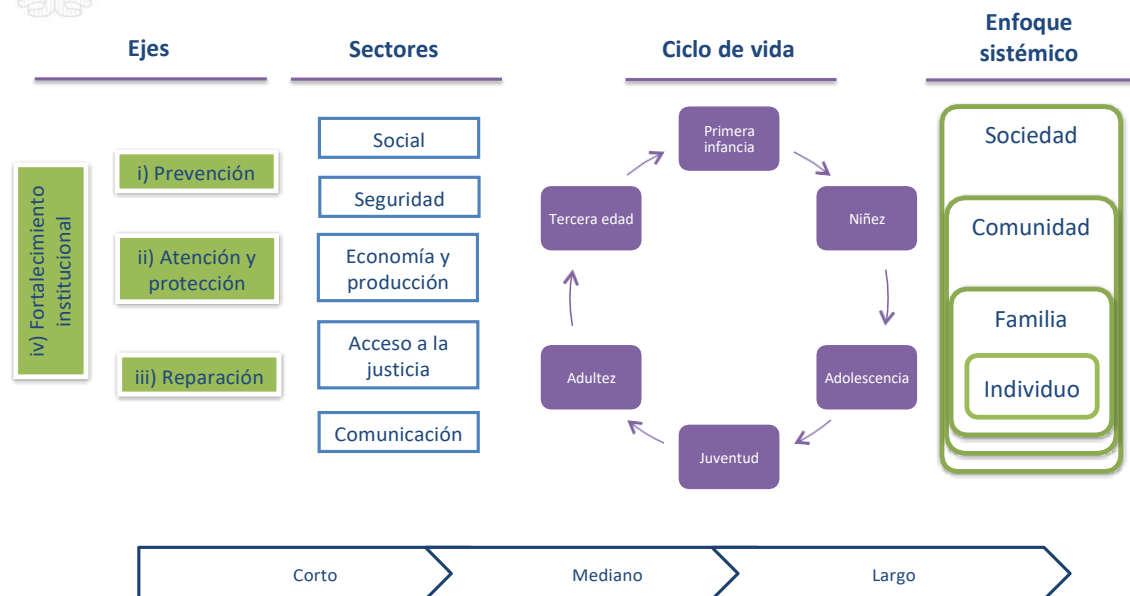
Ejes

Sectores

Ciclo de vida

Enfoque sistémico

iv) Fortalecimiento institucional

i) Prevención

ii) Atención y protección

iii) Reparación

Social

Seguridad

Economía y producción

Acceso a la justicia

Comunicación

Primera infancia

Niñez

Adolescencia

Juventud

Adultez

Tercera edad

Sociedad

Comunidad

Familia

Individuo

Corto

Mediano

Largo